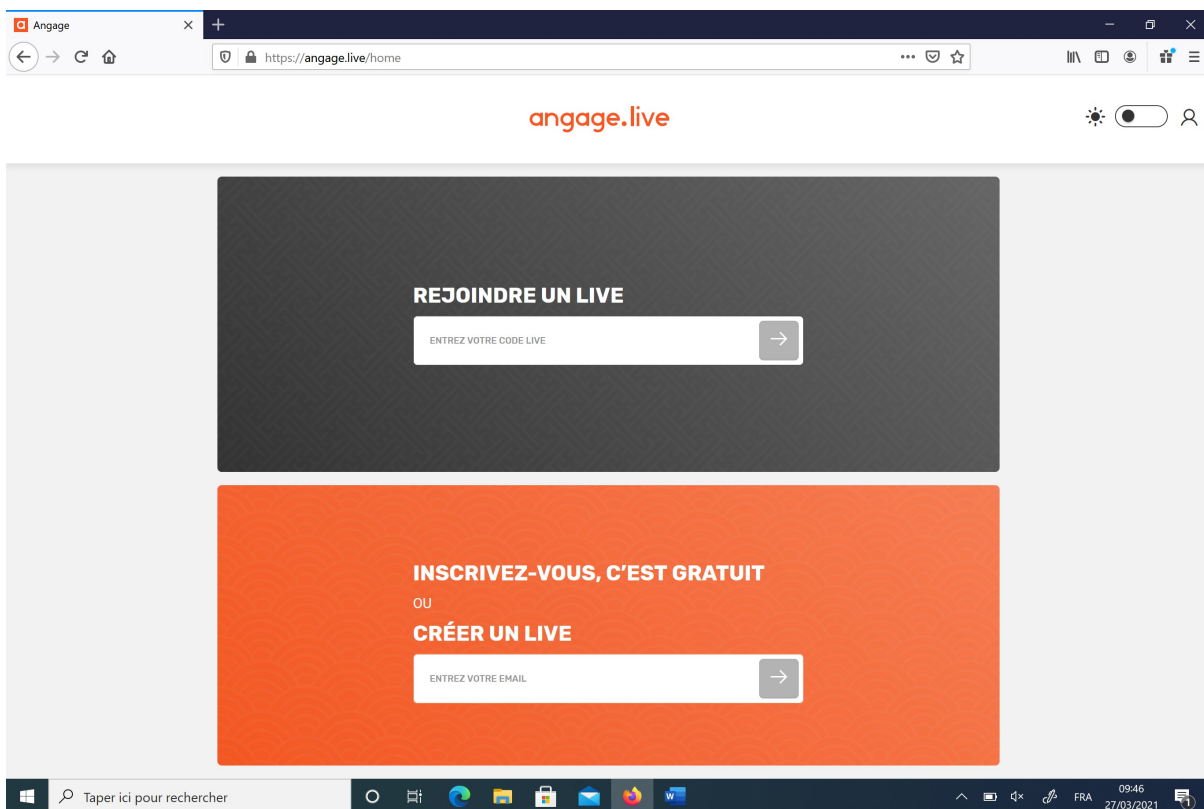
Angage

https://angage.live/home

angage.live

REJOINDRE UN LIVE

ENTREZ VOTRE CODE LIVE

INSCRIVEZ-VOUS, C'EST GRATUIT

OU

CRÉER UN LIVE

ENTREZ VOTRE EMAIL

Taper ici pour rechercher

FRA 09:46 27/03/2021